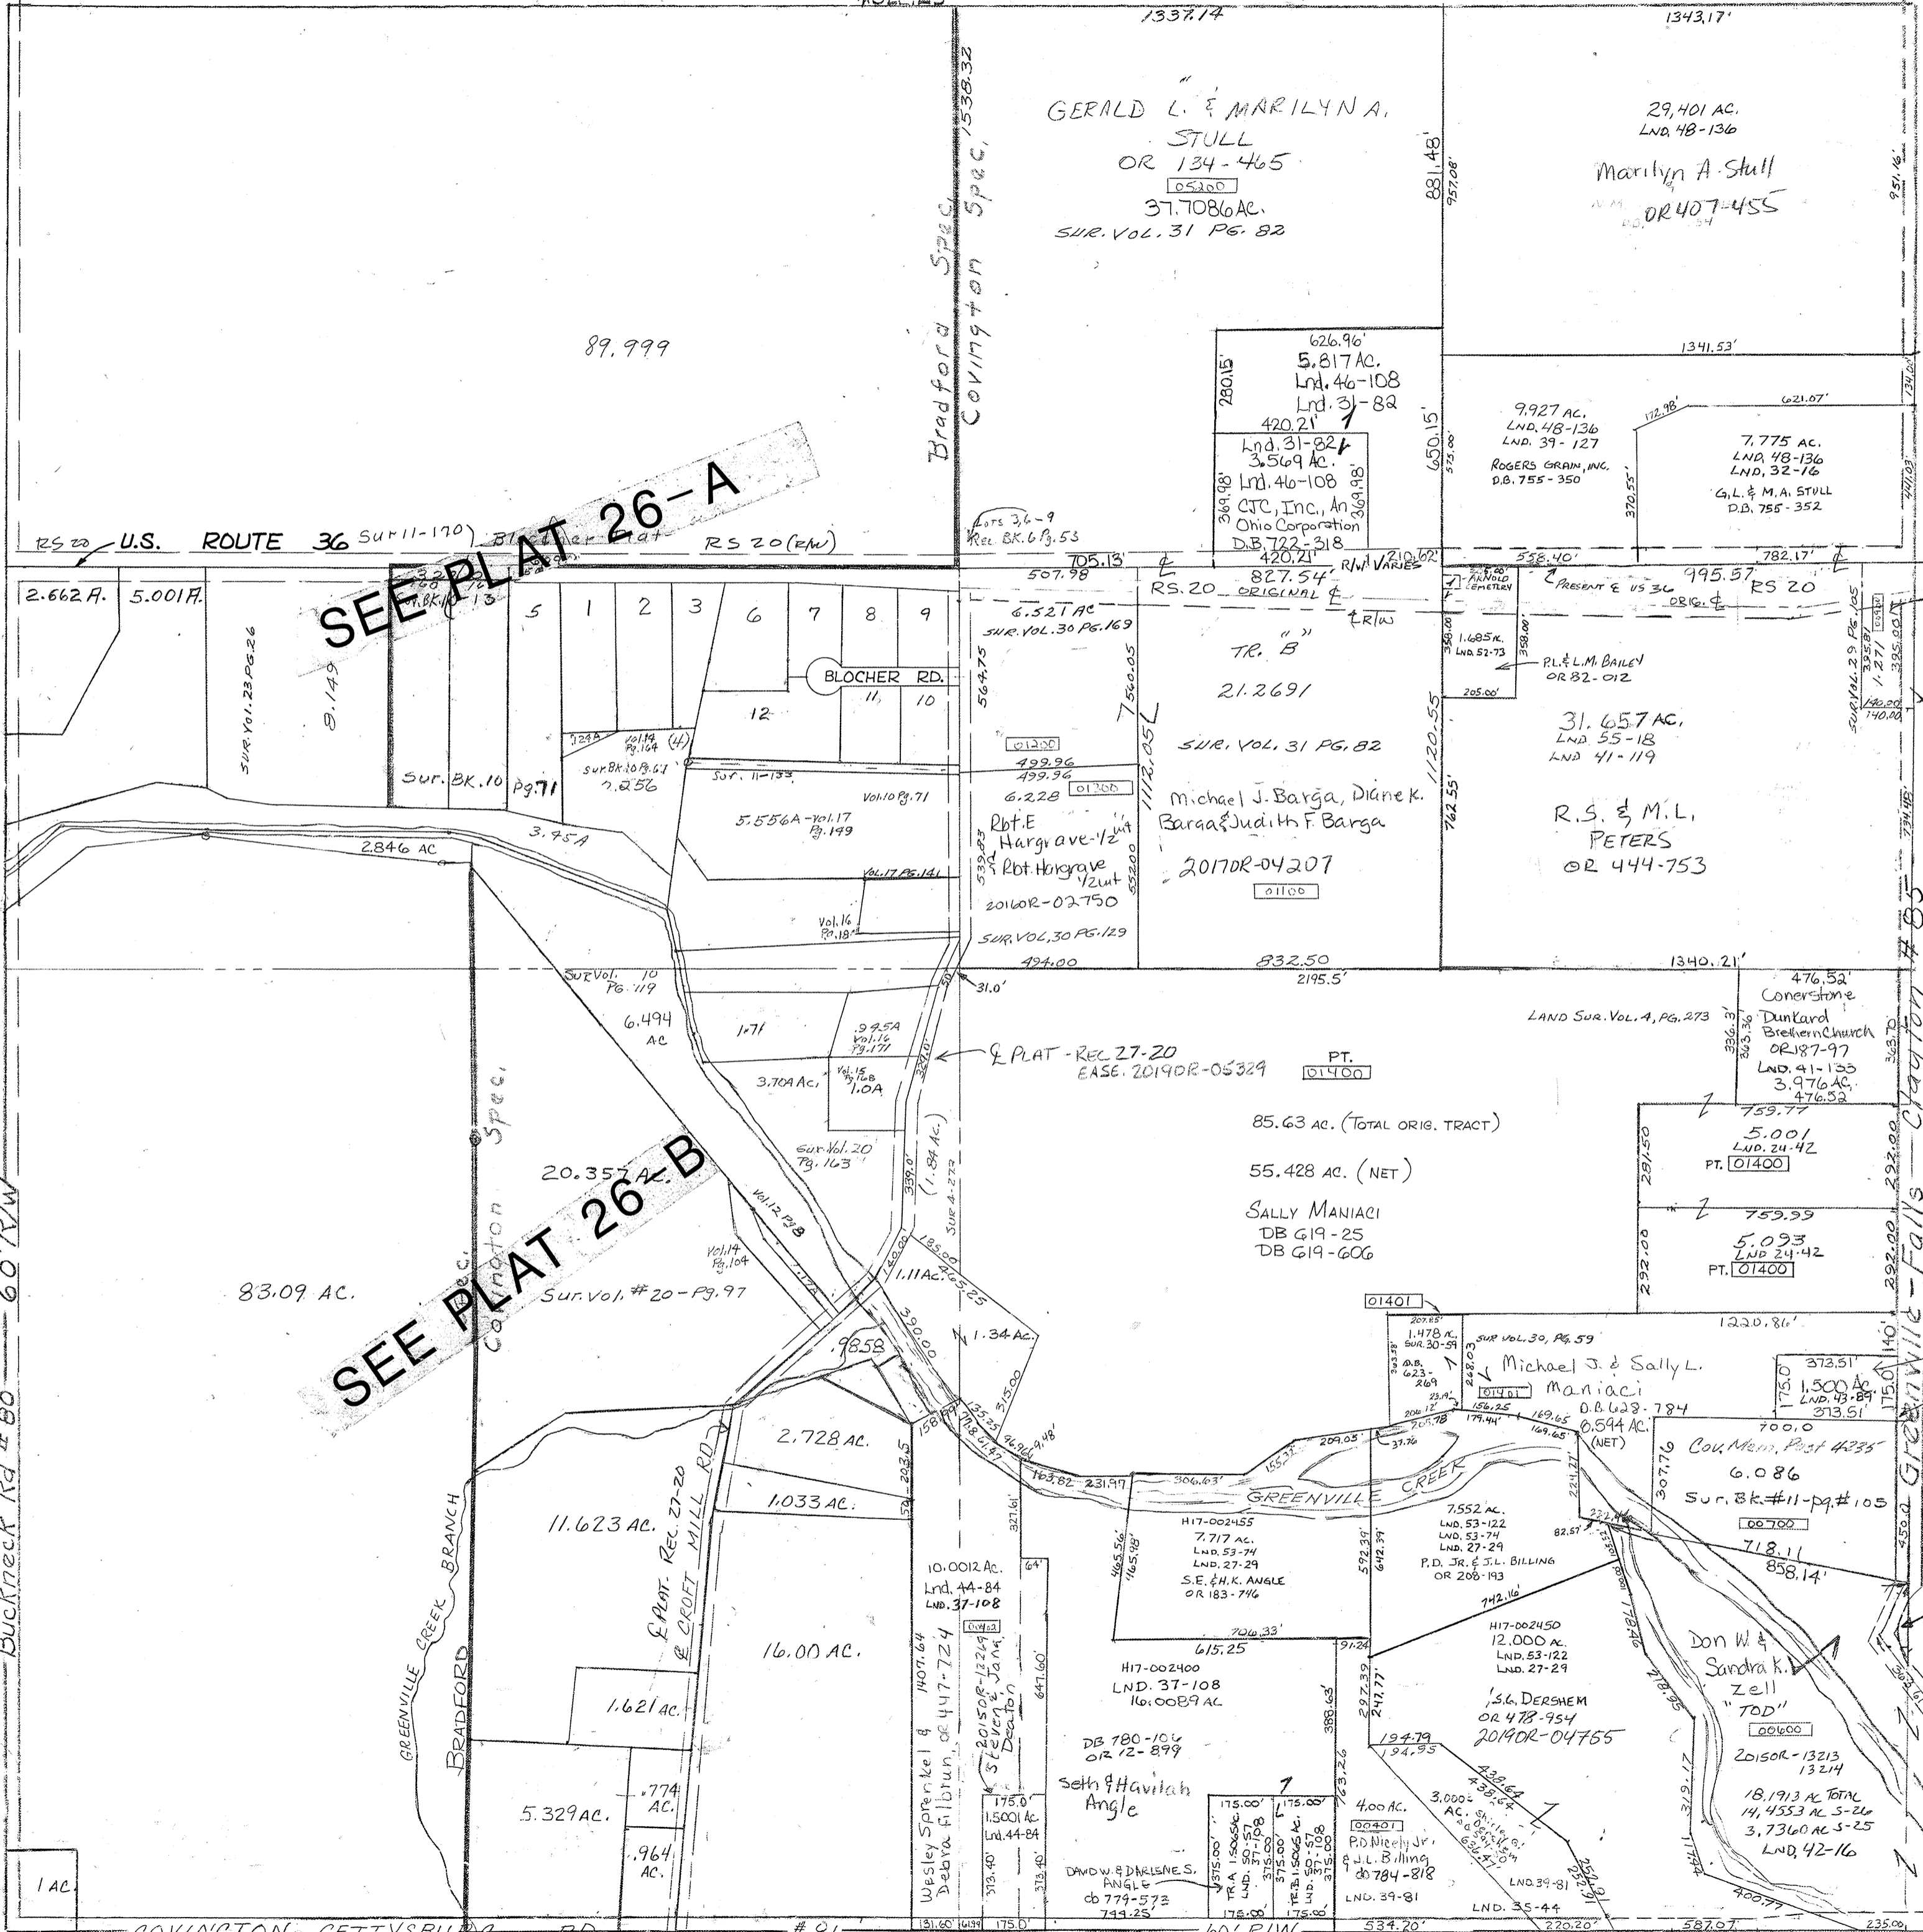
1337.14
1343.17'
GERALD L. & MARILYN A. STULL
OR 134-465
05200
37.7086 AC.
SUR. VOL. 31 PG. 82
881.48'
957.08'
29,401 AC.
LND. 48-136
Marilyn A. Stull
OR 407-455
951.16'
Bradford Spec.
Covington Spec. 538.32
89.999
626.96'
5.817 AC.
Lnd. 46-108
Lnd. 31-82
230.15
420.21'
Lnd. 31-82
3.569 AC.
Lnd. 46-108
CJC, Inc., An Ohio Corporation
D.B. 722-318
369.98'
369.98'
420.21'
650.15'
575.00'
1341.53'
9.927 AC.
LND. 48-136
LND. 39-127
ROGERS GRAIN, INC.
D.B. 755-350
172.98'
621.07'
7.775 AC.
LND. 48-136
LND. 32-16
G.L. & M.A. STULL
D.B. 755-352
370.55'
441.03'
SEE PLAT 26-A
RS 20 U.S. ROUTE 36 SUR 11-170 Blocher Plat RS 20 (R/W)
Lots 3,6-9
Rec. BK. 6 Pg. 53
705.13'
507.98
827.54'
R/W VARIES
210.62'
558.40'
782.17'
RS. 20 ORIGINAL ℄
PRESENT ℄ US 36
OBL. ℄
995.57
RS 20
2.662 A.
5.001 A.
5
1
2
3
6
7
8
9
6.521 AC
SUR. VOL. 30 PG. 169
TR. "B"
21.2691
ARNOLD CEMETERY
1.685 K.
LND. 52-73
358.00
358.00
P.L. & L.M. BAILEY
OR 82-012
205.00'
SUR. VOL. 29 PG. 105
395.87
1.271
395.00
140.00
140.00
SUR. VOL. 23 PG. 26
8.149
BLOCHER RD.
11
10
12
564.75
560.05
1112.05
1120.55
01200
SUR. VOL. 31 PG. 82
31.657 AC.
LND 55-18
LND 41-119
724A
Vol. 14 Pg. 164
(4)
Sur. BK. 10 Pg. 71
Sur. BK. 10 Pg. 67
7.256
Sur. 11-133
499.96
499.96
01300
6.228
Michael J. Barga, Diane K. Barga & Judith F. Barga
762.55'
R.S. & M.L. PETERS
OR 444-753
794.85'
Vol. 10 Pg. 71
5.556 A - Vol. 17 Pg. 199
3.45 A
2.846 AC
Rbt. E Hargrave - 1/2 int
Rbt. Hargrave 1/2 int
2016 OR-02750
532.83
552.00
2017 OR-04207
01100
Vol. 17 PG. 141
Vol. 16 Pg. 181
SUR. VOL. 30 PG. 129
494.00
832.50
2195.5'
1340.21'
476.52'
Cornerstone Dunkard Brethern Church
OR 187-97
LND. 41-133
3.976 AC.
476.52
363.70
336.31
363.36
Sur Vol. 10 Pg. 119
31.0'
LAND SUR. VOL. 4, PG. 273
6.494 AC
1.71
.945 A
Vol. 16 Pg. 171
Vol. 15 Pg. 168
1.0 A
3.70 A AC.
℄ PLAT - REC 27-20
EASE. 2019 OR-05329
PT.
01400
85.63 AC. (TOTAL ORIG. TRACT)
55.428 AC. (NET)
SALLY MANIACI
DB 619-25
DB 619-606
759.77
5.001
LND. 24-42
PT. 01400
281.50
292.00
759.99
5.093
LND 24-42
PT. 01400
292.00
292.00
SUR A-272
(1.84 AC.)
339.0'
Sur. Vol. 20 Pg. 163
Covington Spec.
Covington Spec.
20.357 AC.
SEE PLAT 26-B
Vol. 12 Pg. 8
Vol. 14 Pg. 104
Sur. Vol. #20 - Pg. 97
83.09 AC.
185.00
1.11 AC.
465.25
1.34 AC.
.9858
360.00
315.00
01401
1220.86'
207.85'
1.478 AC.
SUR. 30-59
SUR VOL. 30, PG. 59
D.B. 623-269
Michael J. & Sally L. Maniaci
D.B. 628-784
0.594 AC. (NET)
01401
373.51'
1.500 AC.
LND. 43-89
373.51'
175.0
175.0
140'
700.0
Cov. Mem. Post 4235
6.086
Sur. Bk. #11 - pg. #105
00700
718.11
858.14'
2.728 AC.
1.033 AC.
203.5
158
135.25
96.96
9.48'
163.82
231.97
306.63'
209.05'
37.76
169.65
179.44'
156.25
GREENVILLE CREEK
11.623 AC.
℄ PLAT - REC 27-20
℄ CROFT MILL RD.
H17-002455
7.717 AC.
LND. 53-74
LND. 27-29
S.E. & H.K. ANGLE
OR 183-716
465.56'
592.39
642.39'
7.552 AC.
LND. 53-122
LND. 53-74
LND. 27-29
P.D. JR. & J.L. BILLING
OR 208-193
742.16'
10.0012 AC.
Lnd. 44-84
LND. 37-108
00402
327.61
64'
706.33'
615.25
H17-002450
12.000 AC.
LND. 53-122
LND. 27-29
Don W. & Sandra K. Zell "TOD"
00600
2015 OR-13213 13214
18.1913 AC TOTAL
14.4553 AC S-26
3.7360 AC S-25
LND 42-16
16.00 AC.
1407.64
641.60
H17-002400
LND. 37-108
16.0089 AC
297.39
247.77'
388.63
S.G. DERSHEM
OR 478-954
2019 OR-04755
1.621 AC.
GREENVILLE CREEK BRANCH
BRADFORD
Wesley Sprenkel & Debra Filbrun OR 447-724
2015 OR-12269
Steven & Jana Deaton
DB 780-106
OR 12-899
Seth & Havilah Angle
194.79
194.95
438.64
438.64
3.000 AC. Shirley G. Dershem
636.47
5.329 AC.
.774 AC.
.964 AC.
175.0
1.5001 AC.
Lnd. 44-84
313.40'
373.40'
DAVID W. & DARLENE S. ANGLE
db 779-573
799.25
175.00'
TR. A 1.5065 AC. LND. 50-54 37-108
375.00
175.00'
TR. B 1.5065 AC. LND. 50-57 37-108
375.00
175.00
4.00 AC.
00401
P.D. Nicely Jr. & J.L. Billing
db 784-818
LND. 39-81
LND. 39-81
LND. 35-44
163.26
254.91
319.17
400.77
1 AC
Buckneck Rd #80 60' R/W
Greenville-Falls-Clayton #85
COVINGTON GETTYSBURG RD.
#81
131.60
61.99
175.0'
60' R/W
534.20'
220.20'
587.07'
235.00